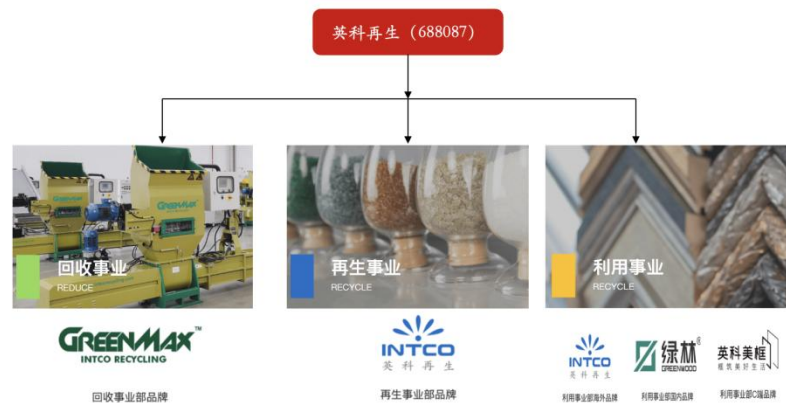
英科再生（688087）

GREENMAX

回收事业
REDUCE

再生事业
RECYCLE

利用事业
RECYCLE

GREENMAX™
INTCO RECYCLING
回收事业部品牌

INTCO
英科再生
再生事业部品牌

INTCO
英科再生
利用事业部海外品牌

绿林
GREENWOOD
利用事业部国内品牌

英科美框
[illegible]
利用事业部C端品牌